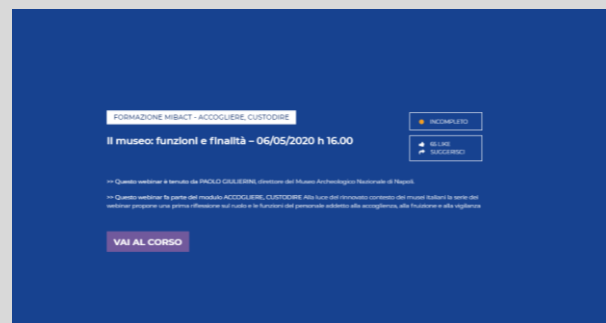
FORMAZIONE MIBACT - ACCOGLIERE, CUSTODIRE

Il museo: funzioni e finalità – 06/05/2020 h 16.00

INCOMPLETO

66 LIKE
SUGGERISCI

>> Questo webinar è tenuto da PAOLO GIULIERINI, direttore del Museo Archeologico Nazionale di Napoli.

>> Questo webinar fa parte del modulo ACCOGLIERE, CUSTODIRE Alla luce del rinnovato contesto dei musei italiani la serie dei webinar propone una prima riflessione sul ruolo e le funzioni del personale addetto alla accoglienza, alla fruizione e alla vigilanza

VAI AL CORSO